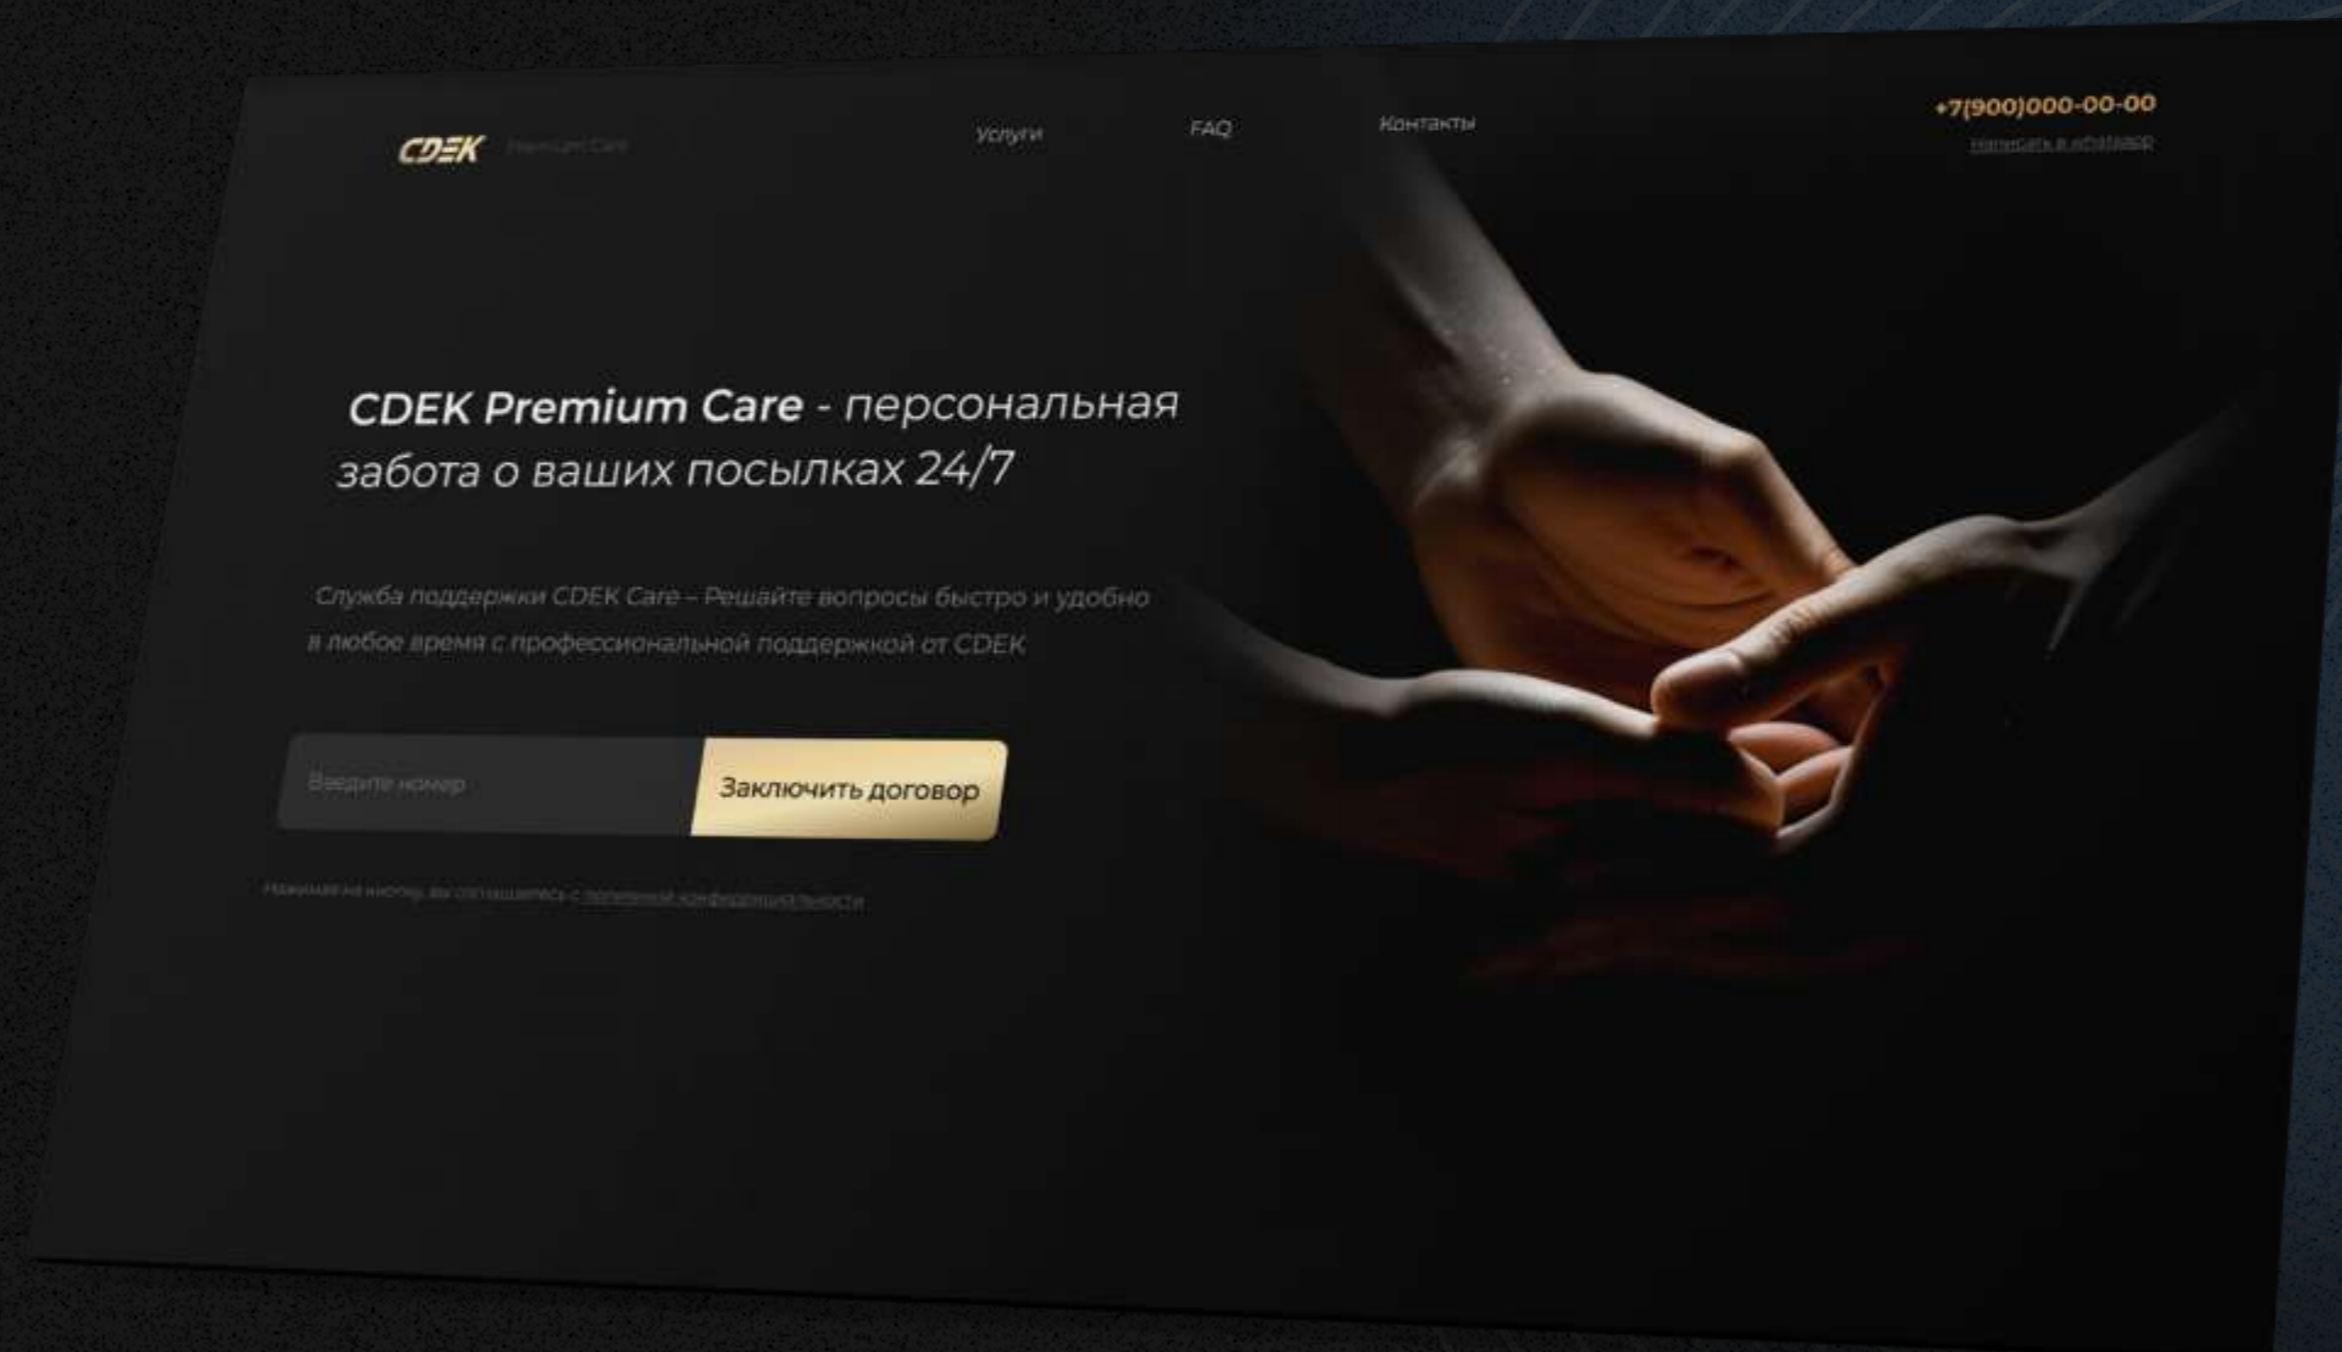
CDEK Premium Care

Услуги FAQ Контакты

+7(900)000-00-00

Написать в whatsapp

CDEK Premium Care - персональная забота о ваших посылках 24/7

Служба поддержки CDEK Care – Решайте вопросы быстро и удобно в любое время с профессиональной поддержкой от CDEK

Введите номер

Заключить договор

Нажимая на кнопку, вы соглашаетесь с политикой конфиденциальности